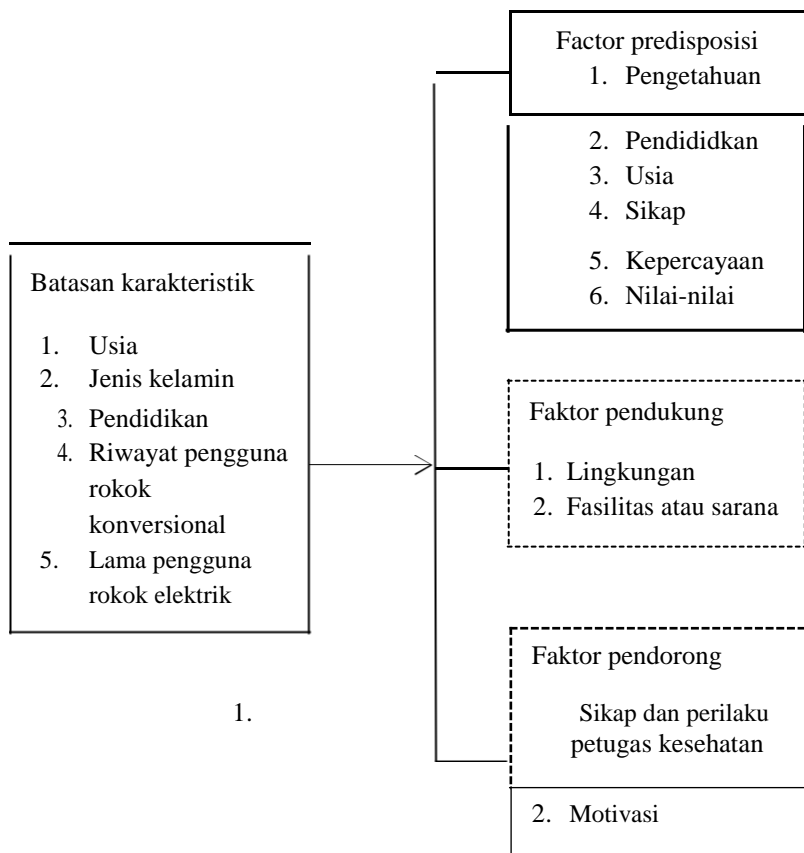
Batasan karakteristik

1. Usia
2. Jenis kelamin
3. Pendidikan
4. Riwayat pengguna rokok konversional
5. Lama pengguna rokok elektrik

Factor predisposisi
1. Pengetahuan
2. Pendididkan
3. Usia
4. Sikap
5. Kepercayaan
6. Nilai-nilai

Faktor pendukung
1. Lingkungan
2. Fasilitas atau sarana

Faktor pendorong
1. Sikap dan perilaku petugas kesehatan
2. Motivasi